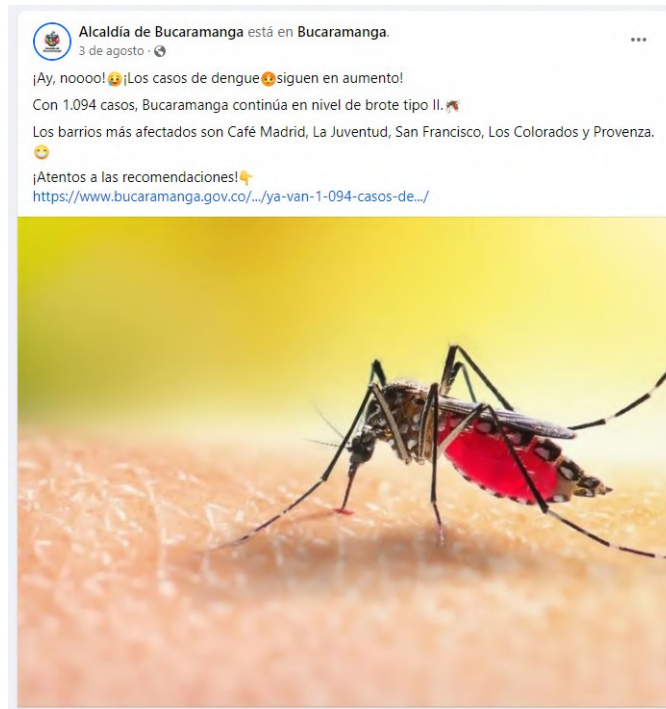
Alcaldía de Bucaramanga está en Bucaramanga.
3 de agosto ·

...

¡Ay, noooo! ¡Los casos de dengue siguen en aumento!

Con 1.094 casos, Bucaramanga continúa en nivel de brote tipo II.

Los barrios más afectados son Café Madrid, La Juventud, San Francisco, Los Colorados y Provenza.

¡Atentos a las recomendaciones!
https://www.bucaramanga.gov.co/.../ya-van-1-094-casos-de.../